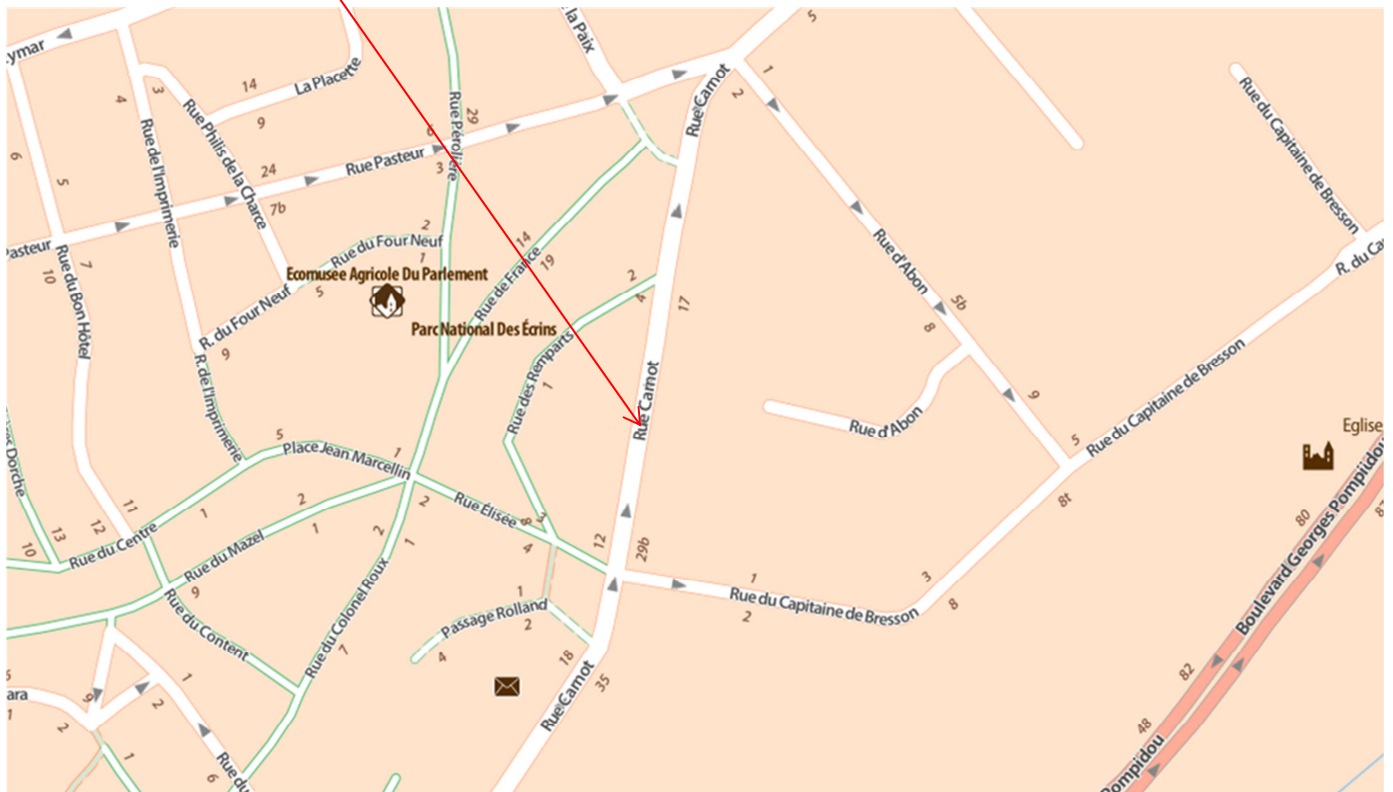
eymar
la Paix
5
14
La Placette
3
4
Rue Philis de la Charce
Rue de l'Imprimerie
9
Rue Pérolière
29
6
Rue Carnot
2
1
Rue du Capitaine de Bresson
6
5
24
Rue Pasteur
3
7b
Pasteur
2
Rue du Four Neuf
14
1
Rue du Bon Hôtel
10
7
Ecomusee Agricole Du Parlement
Rue de France
19
R. du Four Neuf
5
2
Rue d'Abon
5b
R. du Ca
Parc National Des Écrins
4
17
8
Rue du Capitaine de Bresson
9
R. de l'Imprimerie
Rue des Remparts
1
Rue Carnot
Rue d'Abon
9
Eglise
5
Place Jean Marcellin
1
5
Rue Dorche
11
1
2
Rue Elisée
8
3
8t
13
12
Rue du Centre
2
1
12
29b
80
87
10
Rue du Mazel
2
4
Boulevard Georges Pompidou
9
1
Rue du Capitaine de Bresson
3
Rue du Content
Rue du Colonel Roux
1
Passage Rolland
2
8
7
4
2
5
ara
1
9
18
82
1
2
35
Rue Carnot
48
1
2
1
Rue du
6
Pompidou